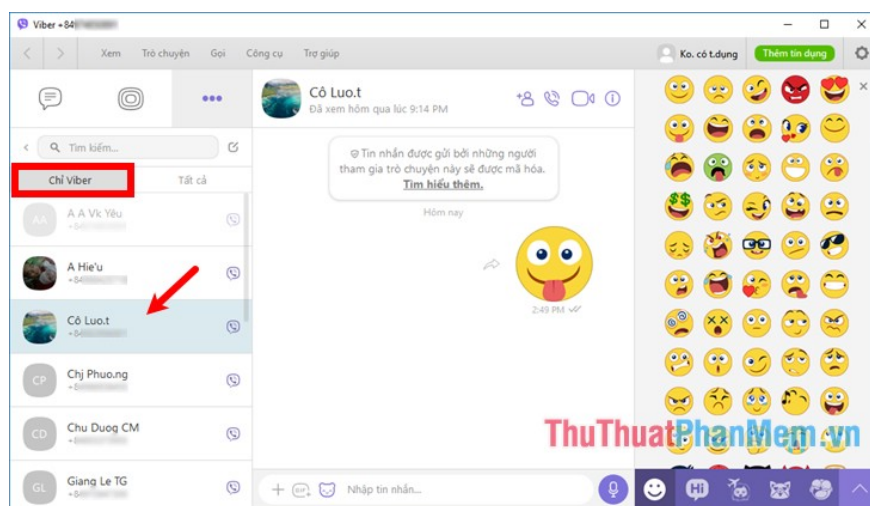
Viber +84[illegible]

Xem Trò chuyện Gọi Công cụ Trợ giúp

Ko. có t.dụng Thêm tín dụng

Tìm kiếm...

Chỉ Viber Tất cả

AA A A Vk Yêu +84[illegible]

A Hie'u +84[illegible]

Cô Luo.t +84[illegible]

CP Chị Phuo.ng +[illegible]

CD Chu Duog CM +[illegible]

GL Giang Le TG +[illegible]

Cô Luo.t
Đã xem hôm qua lúc 9:14 PM

Tin nhắn được gửi bởi những người tham gia trò chuyện này sẽ được mã hóa. Tìm hiểu thêm.

Hôm nay

2:49 PM

Nhập tin nhắn...

ThuThuatPhanMem.vn